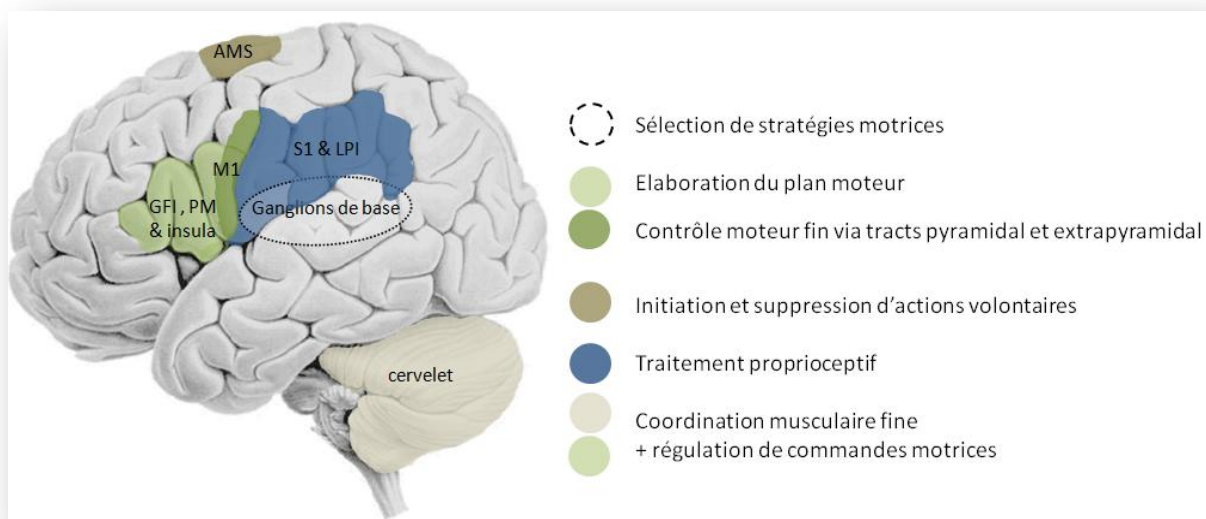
AMS

M1

S1 & LPI

GFI , PM & insula

Ganglions de base

cervelet

Sélection de stratégies motrices

Elaboration du plan moteur

Contrôle moteur fin via tracts pyramidal et extrapyramidal

Initiation et suppression d'actions volontaires

Traitement proprioceptif

Coordination musculaire fine
+ régulation de commandes motrices